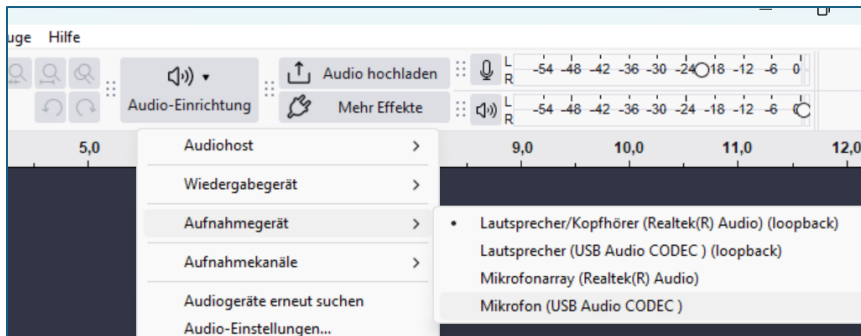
uge Hilfe

Audio-Einrichtung

Audio hochladen

Mehr Effekte

L R -54 -48 -42 -36 -30 -24 -18 -12 -6 0

L R -54 -48 -42 -36 -30 -24 -18 -12 -6 0

5,0 9,0 10,0 11,0 12,0

Audiohost >

Wiedergabegerät >

Aufnahmegerät >

Aufnahmekanäle >

Audiogeräte erneut suchen

Audio-Einstellungen...

• Lautsprecher/Kopfhörer (Realtek(R) Audio) (loopback)

Lautsprecher (USB Audio CODEC ) (loopback)

Mikrofonarray (Realtek(R) Audio)

Mikrofon (USB Audio CODEC )